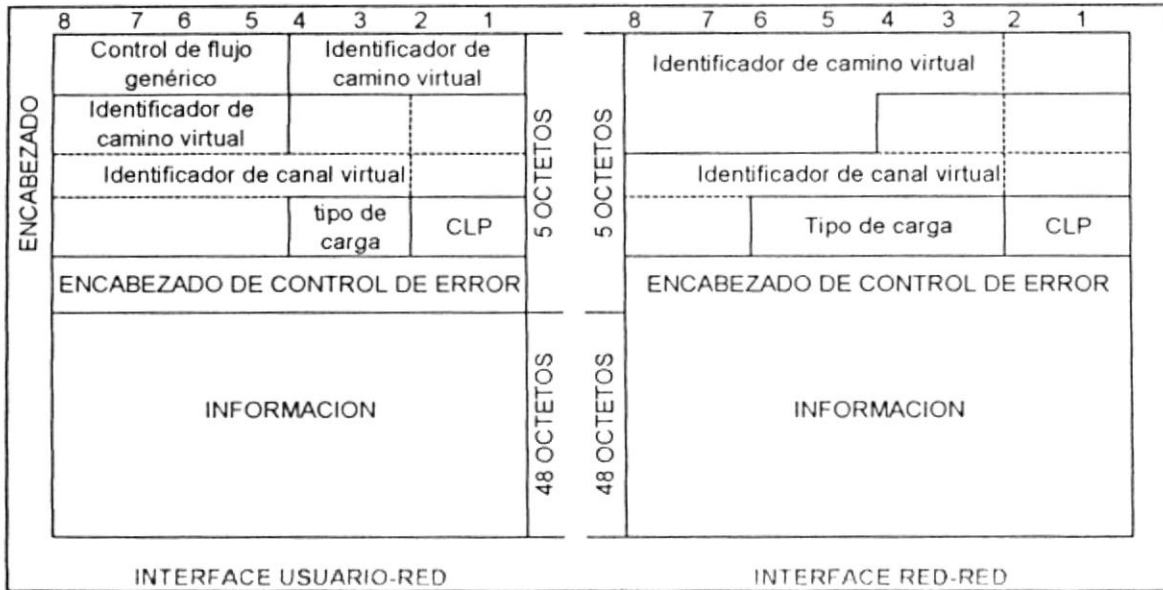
8 7 6 5 4 3 2 1

ENCABEZADO

Control de flujo genérico | Identificador de camino virtual

Identificador de camino virtual

Identificador de canal virtual

tipo de carga | CLP

ENCABEZADO DE CONTROL DE ERROR

5 OCTETOS

INFORMACION

48 OCTETOS

INTERFACE USUARIO-RED

8 7 6 5 4 3 2 1

5 OCTETOS

Identificador de camino virtual

Identificador de canal virtual

Tipo de carga | CLP

ENCABEZADO DE CONTROL DE ERROR

48 OCTETOS

INFORMACION

INTERFACE RED-RED